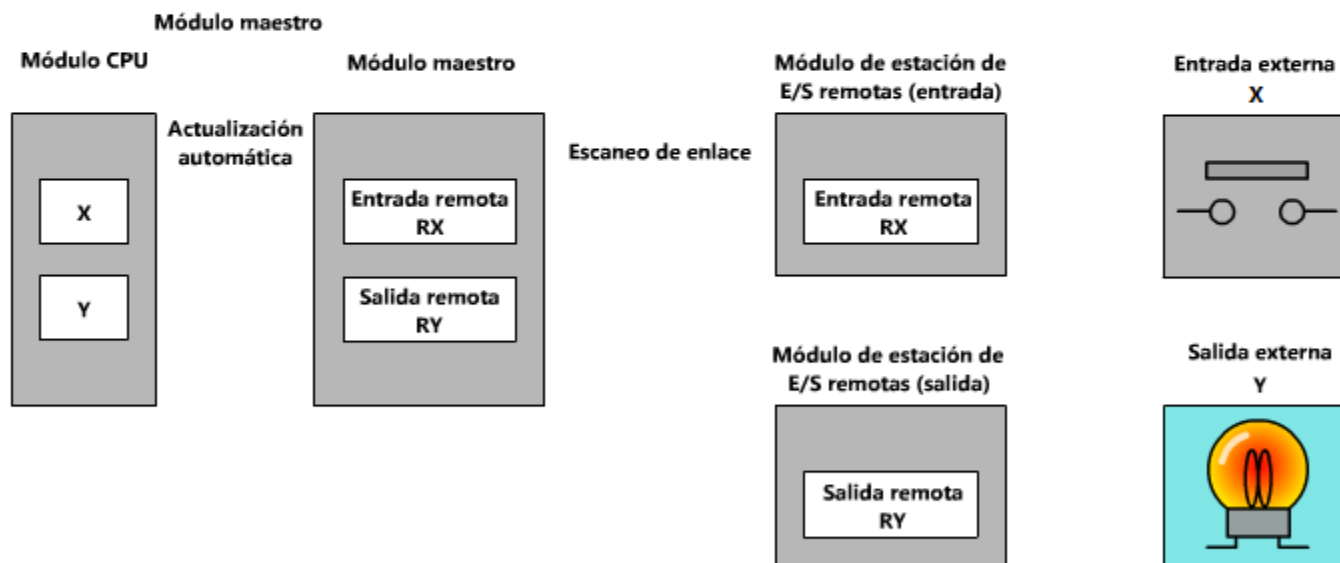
Módulo maestro

Módulo CPU

X

Y

Actualización automática

Módulo maestro

Entrada remota RX

Salida remota RY

Escaneo de enlace

Módulo de estación de E/S remotas (entrada)

Entrada remota RX

Módulo de estación de E/S remotas (salida)

Salida remota RY

Entrada externa X

Salida externa Y